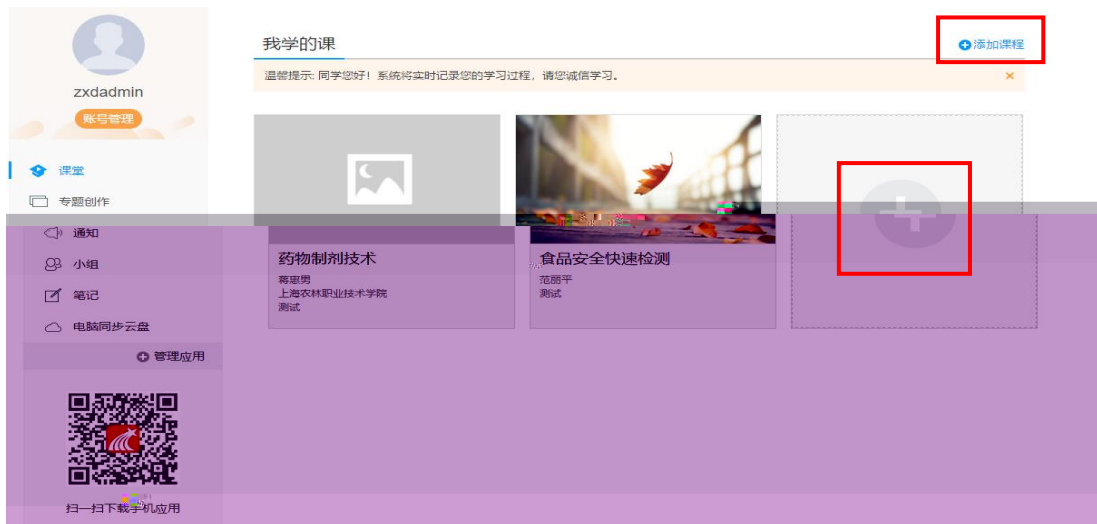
zxdadmin
账号管理
课堂
专题创作
通知
小组
笔记
电脑同步云盘
管理应用
扫一扫下载手机应用

我学的课
添加课程
温馨提示: 同学您好! 系统将实时记录您的学习过程, 请您诚信学习。
×

药物制剂技术
蒋思男
上海农林职业技术学院
测试

食品安全快速检测
范丽平
测试